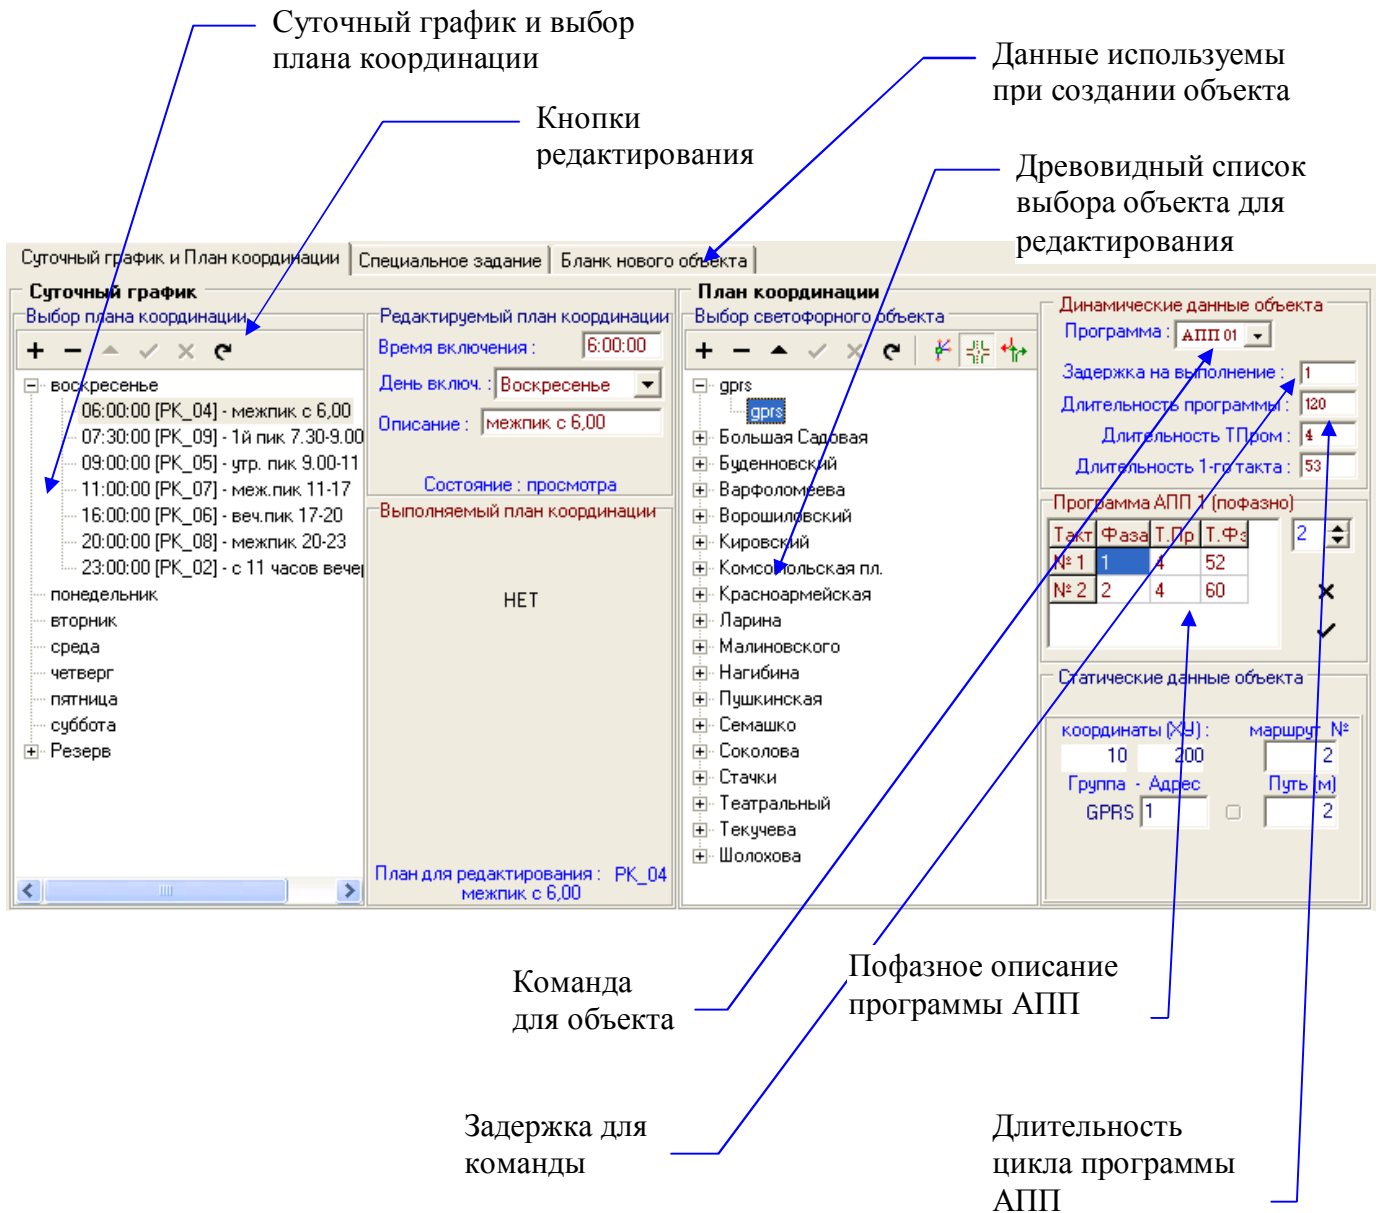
Суточный график и выбор плана координации

Кнопки редактирования

Данные используемы при создании объекта

Древовидный список выбора объекта для редактирования

Суточный график и План координации | Специальное задание | Бланк нового объекта

Суточный график

Выбор плана координации

воскресенье
06:00:00 [PK_04] - межпик с 6,00
07:30:00 [PK_09] - 1й пик 7.30-9.00
09:00:00 [PK_05] - утр. пик 9.00-11
11:00:00 [PK_07] - меж.пик 11-17
16:00:00 [PK_06] - веч.пик 17-20
20:00:00 [PK_08] - межпик 20-23
23:00:00 [PK_02] - с 11 часов вечер
понедельник
вторник
среда
четверг
пятница
суббота
Резерв

Редактируемый план координации
Время включения : 6:00:00
День включ. : Воскресенье
Описание : межпик с 6,00
Состояние : просмотра

Выполняемый план координации
НЕТ

План для редактирования : PK_04
межпик с 6,00

План координации
Выбор светофорного объекта
gprs
gprs
Большая Садовая
Буденновский
Варфоломеева
Ворошиловский
Кировский
Комсомольская пл.
Красноармейская
Ларина
Малиновского
Нагибина
Пушкинская
Семашко
Соколова
Стачки
Театральный
Текучева
Шолохова

Динамические данные объекта
Программа : АПП 01
Задержка на выполнение : 1
Длительность программы : 120
Длительность ТПром : 4
Длительность 1-го такта : 53

Программа АПП 1 (пофазно)

| Такт | Фаза | Т.Пр | Т.Фз |
|---|---|---|---|
| № 1 | 1 | 4 | 52 |
| № 2 | 2 | 4 | 60 |

2

Статические данные объекта
координаты (XY) : маршрут №
10 200 2
Группа - Адрес Путь (м)
GPRS 1 2

Команда для объекта

Пофазное описание программы АПП

Задержка для команды

Длительность цикла программы АПП